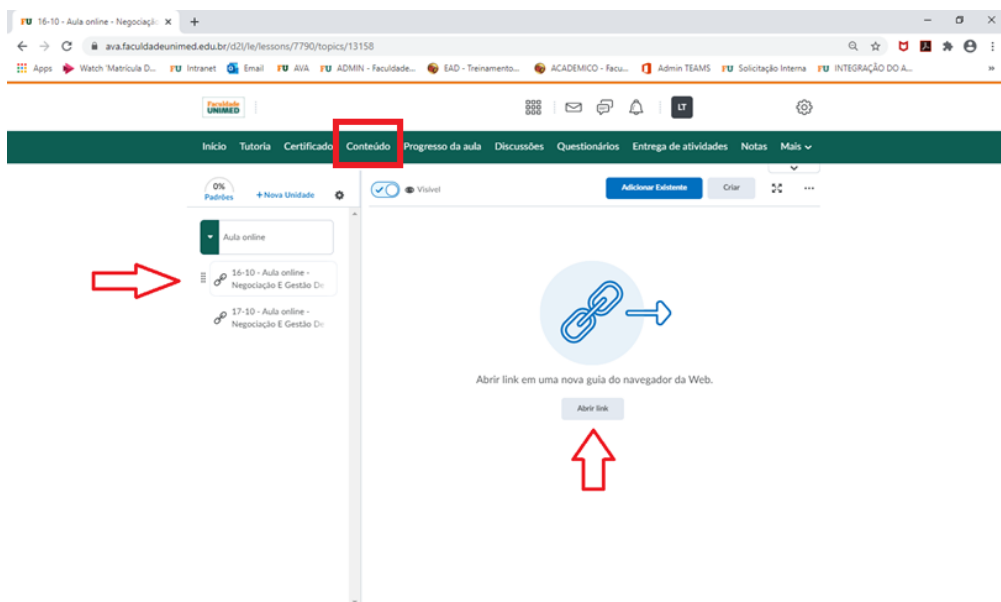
FU 16-10 - Aula online - Negociaçã ×

ava.faculdadeunimed.edu.br/d2l/le/lessons/7790/topics/13158

Apps Watch 'Matrícula D... FU Intranet Email FU AVA FU ADMIN - Faculdade... EAD - Treinamento... ACADEMICO - Facu... Admin TEAMS FU Solicitação Interna FU INTEGRAÇÃO DO A...

Faculdade UNIMED

LT

Início Tutoria Certificado Conteúdo Progresso da aula Discussões Questionários Entrega de atividades Notas Mais

0% Padrões + Nova Unidade

Visível

Adicionar Existente Criar

Aula online

16-10 - Aula online - Negociação E Gestão De

17-10 - Aula online - Negociação E Gestão De

Abrir link em uma nova guia do navegador da Web.

Abrir link